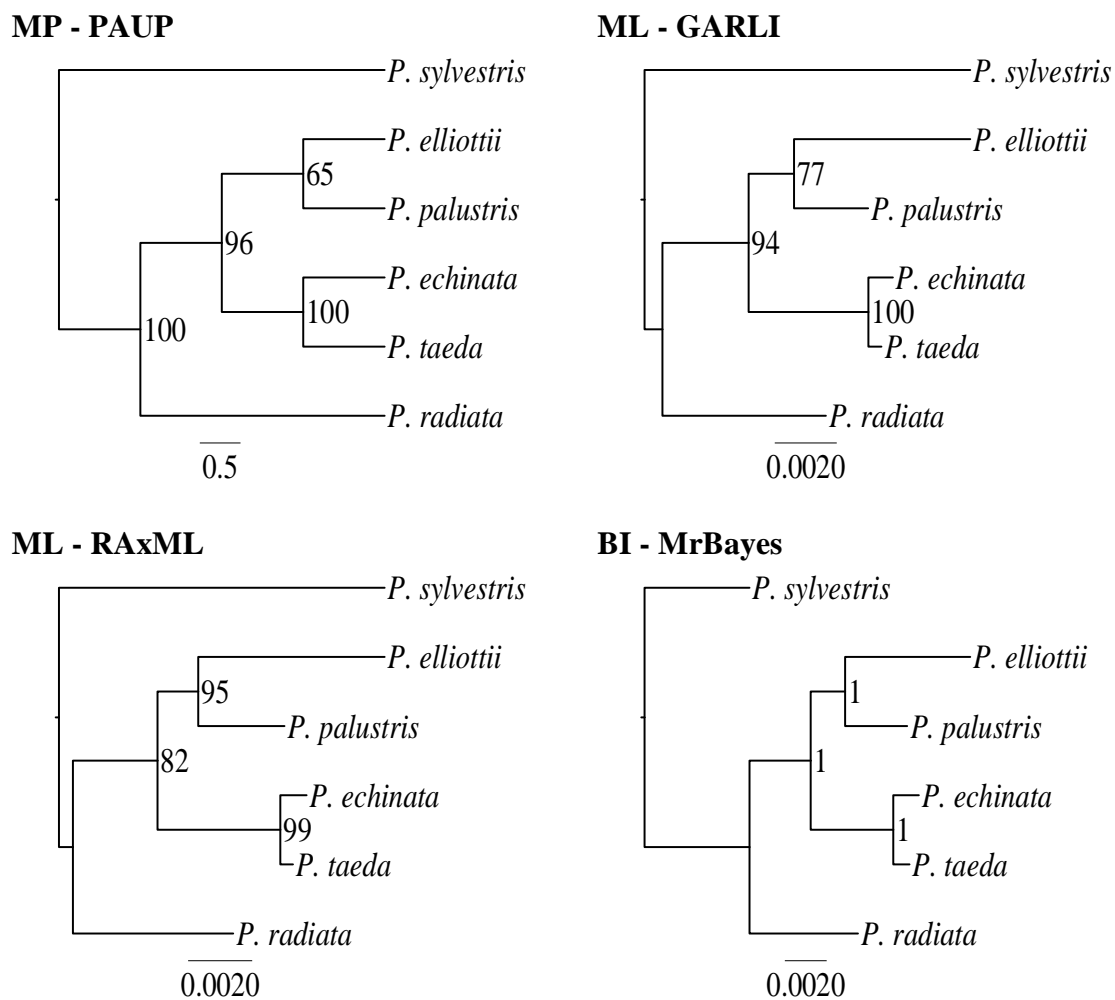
MP - PAUP

P. sylvestris
P. elliottii
65
P. palustris
96
P. echinata
100
P. taeda
100
P. radiata
0.5

ML - GARLI

P. sylvestris
P. elliottii
77
P. palustris
94
P. echinata
100
P. taeda
P. radiata
0.0020

ML - RAxML

P. sylvestris
P. elliottii
95
P. palustris
82
P. echinata
99
P. taeda
P. radiata
0.0020

BI - MrBayes

P. sylvestris
P. elliottii
1
P. palustris
1
P. echinata
1
P. taeda
P. radiata
0.0020